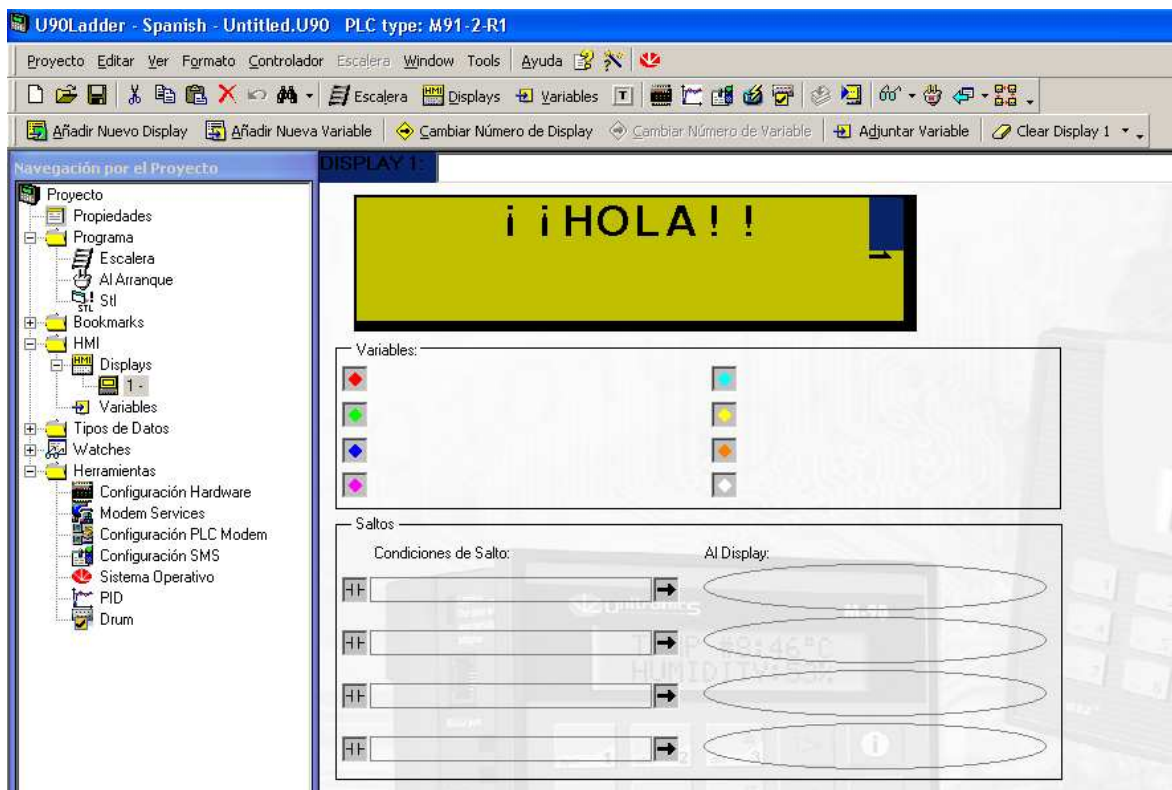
U90Ladder - Spanish - Untitled.U90 PLC type: M91-2-R1

Proyecto Editar Ver Formato Controlador Escalera Window Tools Ayuda

Escalera Displays Variables

Añadir Nuevo Display Añadir Nueva Variable Cambiar Número de Display Cambiar Número de Variable Adjuntar Variable Clear Display 1

Navegación por el Proyecto

Proyecto
Propiedades
Programa
Escalera
Al Arranque
Stl
Bookmarks
HMI
Displays
1 -
Variables
Tipos de Datos
Watches
Herramientas
Configuración Hardware
Modem Services
Configuración PLC Modem
Configuración SMS
Sistema Operativo
PID
Drum

DISPLAY 1:

¡¡HOLA!!

Variables:

Saltos

Condiciones de Salto:

Al Display:

Unitronics

TEMP=38:46°C
HUMIDITY=55%